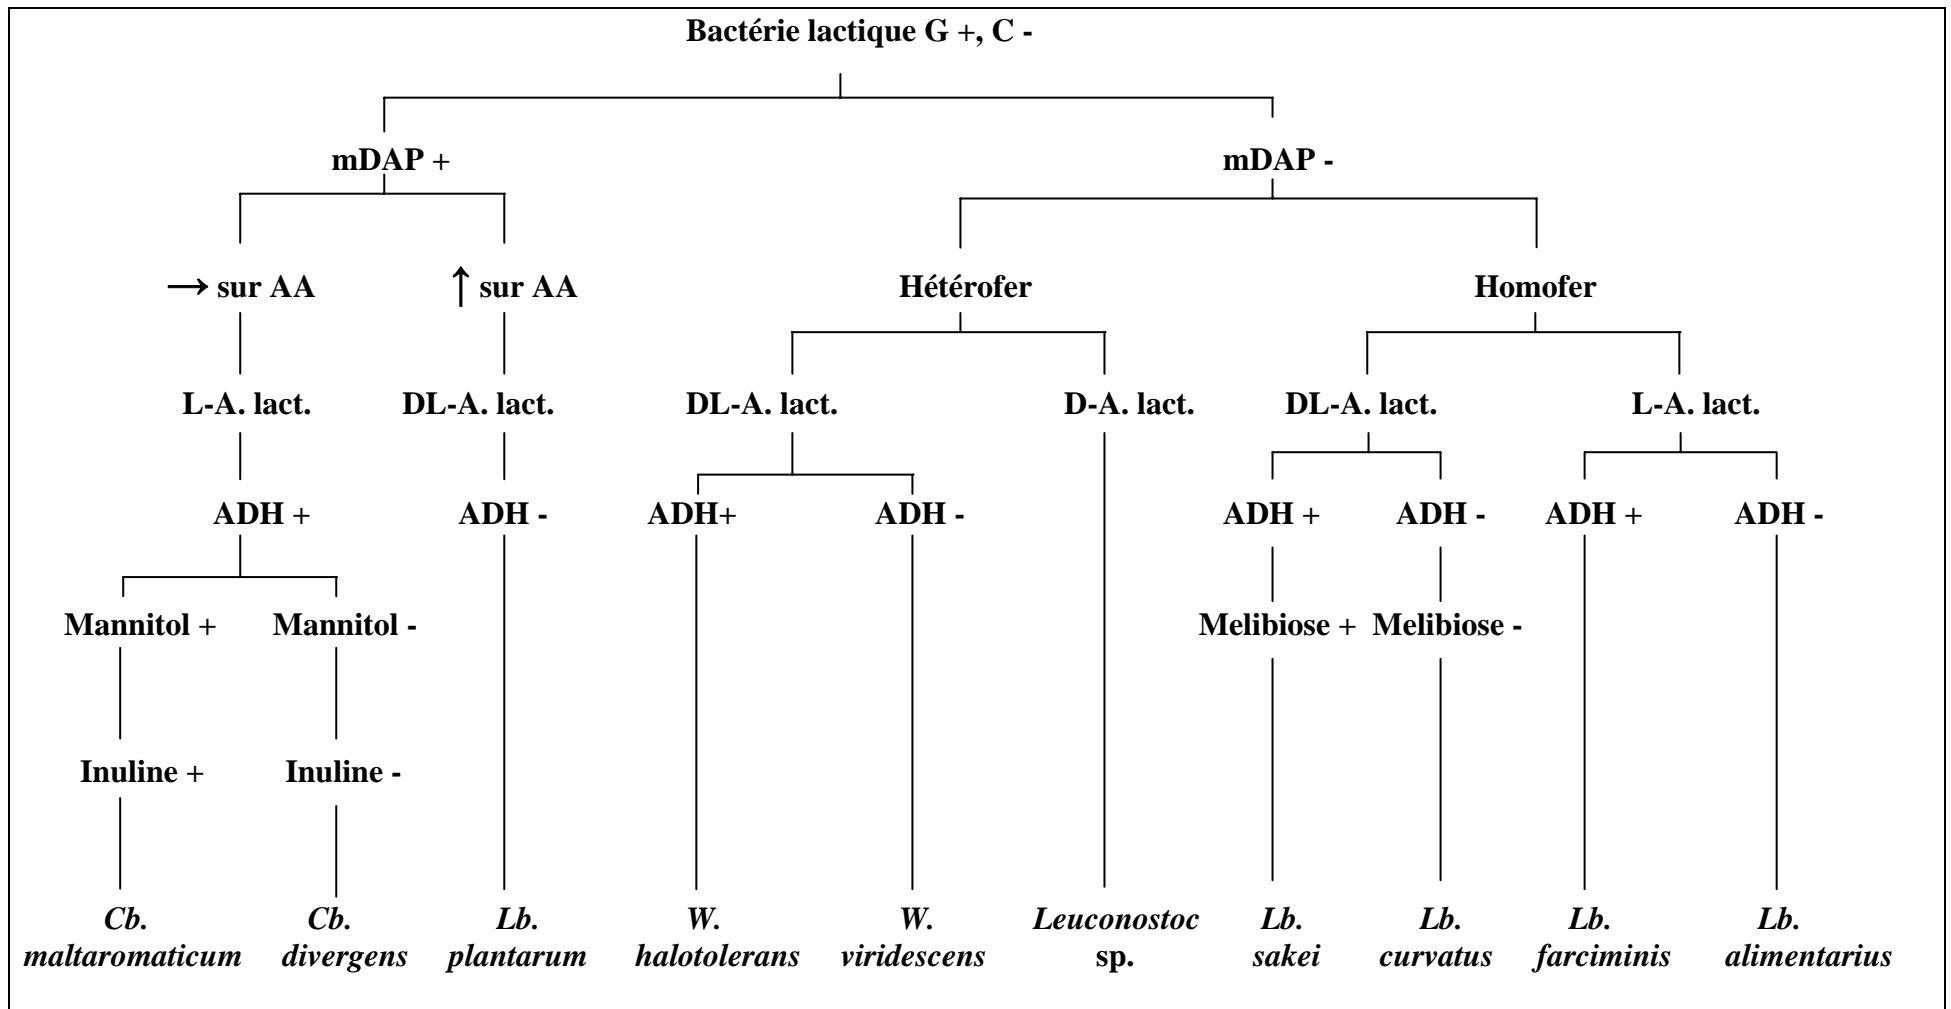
Bactérie lactique G +, C -

mDAP +

mDAP -

→ sur AA

↑ sur AA

Hétérofer

Homofer

L-A. lact.

DL-A. lact.

DL-A. lact.

D-A. lact.

DL-A. lact.

L-A. lact.

ADH +

ADH -

ADH+

ADH -

ADH +

ADH -

ADH +

ADH -

Mannitol +

Mannitol -

Melibiose +

Melibiose -

Inuline +

Inuline -

*Cb. maltaromaticum*

*Cb. divergens*

*Lb. plantarum*

*W. halotolerans*

*W. viridescens*

*Leuconostoc* sp.

*Lb. sakei*

*Lb. curvatus*

*Lb. farciminis*

*Lb. alimentarius*